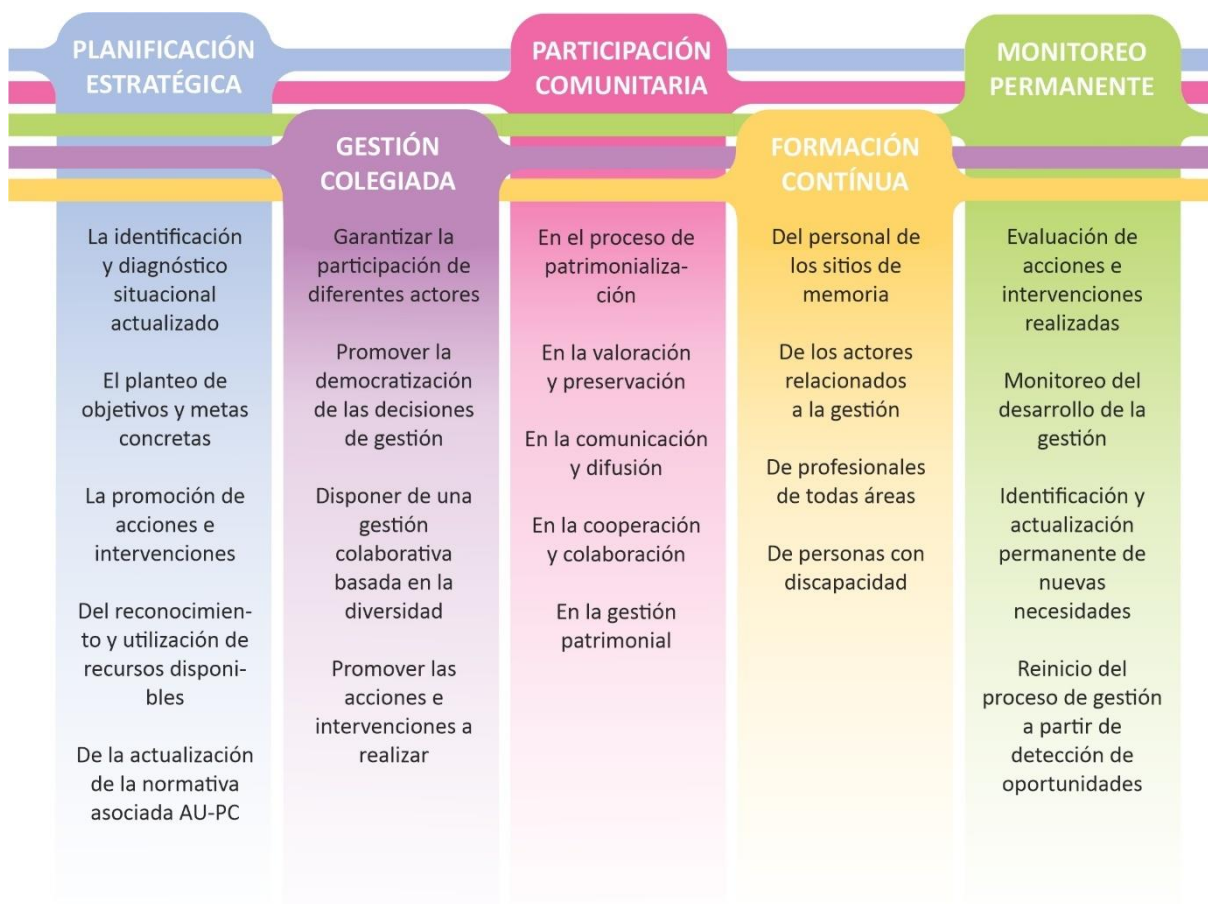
PLANIFICACIÓN ESTRATÉGICA

La identificación y diagnóstico situacional actualizado

El planteo de objetivos y metas concretas

La promoción de acciones e intervenciones

Del reconocimiento y utilización de recursos disponibles

De la actualización de la normativa asociada AU-PC

GESTIÓN COLEGIADA

Garantizar la participación de diferentes actores

Promover la democratización de las decisiones de gestión

Disponer de una gestión colaborativa basada en la diversidad

Promover las acciones e intervenciones a realizar

PARTICIPACIÓN COMUNITARIA

En el proceso de patrimonialización

En la valoración y preservación

En la comunicación y difusión

En la cooperación y colaboración

En la gestión patrimonial

FORMACIÓN CONTÍNUA

Del personal de los sitios de memoria

De los actores relacionados a la gestión

De profesionales de todas áreas

De personas con discapacidad

MONITOREO PERMANENTE

Evaluación de acciones e intervenciones realizadas

Monitoreo del desarrollo de la gestión

Identificación y actualización permanente de nuevas necesidades

Reinicio del proceso de gestión a partir de detección de oportunidades